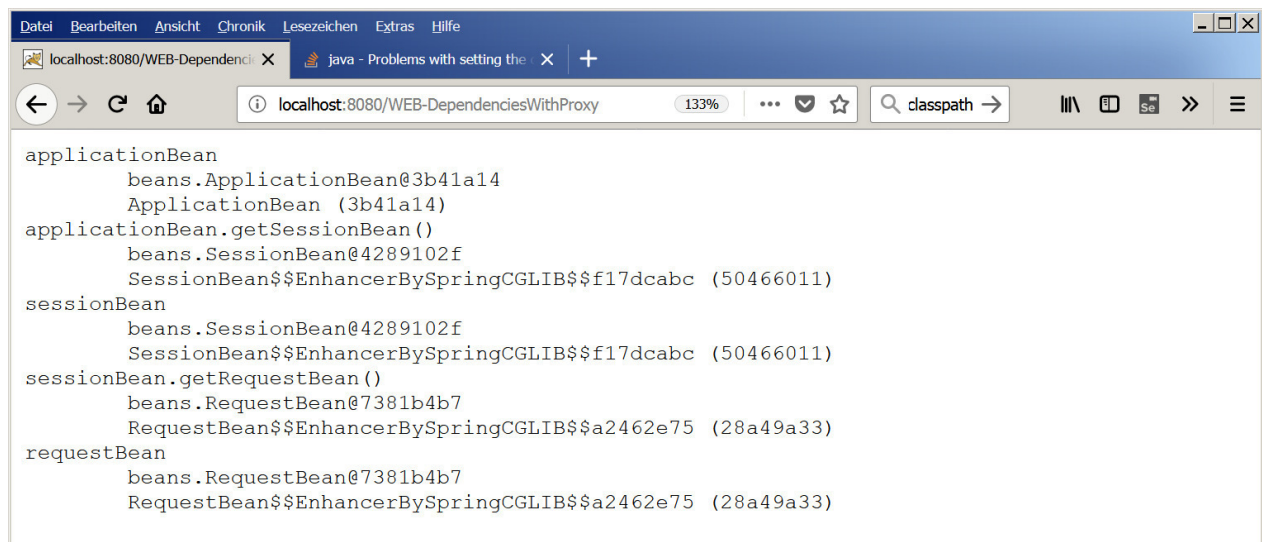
Datei Bearbeiten Ansicht Chronik Lesezeichen Extras Hilfe

localhost:8080/WEB-Dependenci ×   java - Problems with setting the ×   +

localhost:8080/WEB-DependenciesWithProxy   133%   classpath →

applicationBean
beans.ApplicationBean@3b41a14
ApplicationBean (3b41a14)
applicationBean.getSessionBean()
beans.SessionBean@4289102f
SessionBean$$EnhancerBySpringCGLIB$$f17dcabc (50466011)
sessionBean
beans.SessionBean@4289102f
SessionBean$$EnhancerBySpringCGLIB$$f17dcabc (50466011)
sessionBean.getRequestBean()
beans.RequestBean@7381b4b7
RequestBean$$EnhancerBySpringCGLIB$$a2462e75 (28a49a33)
requestBean
beans.RequestBean@7381b4b7
RequestBean$$EnhancerBySpringCGLIB$$a2462e75 (28a49a33)